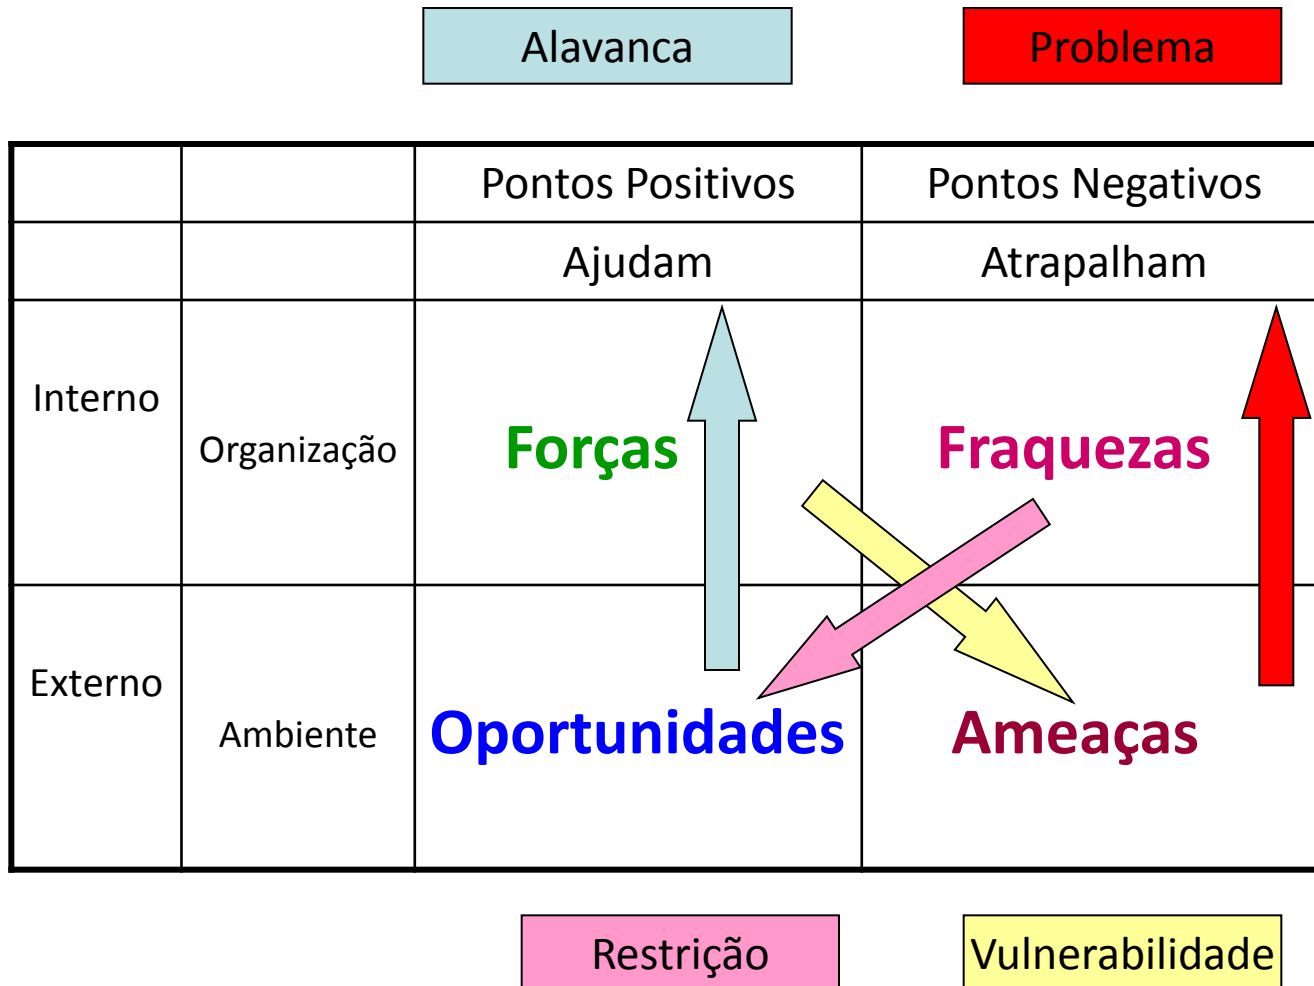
Alavanca

Problema

| | | Pontos Positivos | Pontos Negativos |
|---|---|---|---|
| | | Ajudam | Atrapalham |
| Interno | Organização | Forças | Fraquezas |
| Externo | Ambiente | Oportunidades | Ameaças |

Restrição

Vulnerabilidade